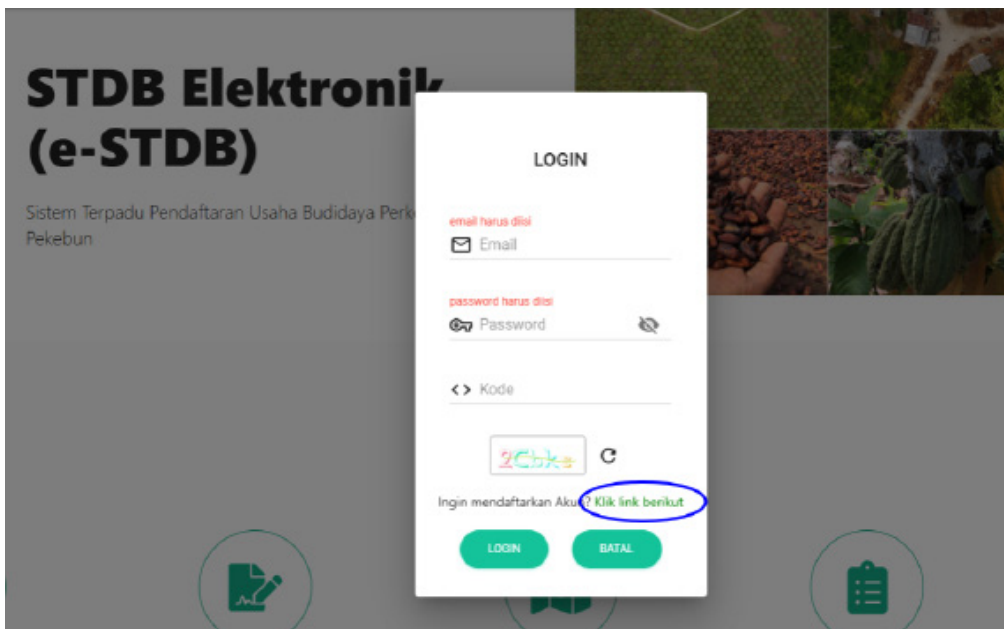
STDB Elektronik
(e-STDB)

Sistem Terpadu Pendaftaran Usaha Budidaya Perk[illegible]
Pekebun

LOGIN

email harus diisi
Email

password harus diisi
Password

Kode

2Cbke

Ingin mendaftarkan Aku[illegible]? Klik link berikut

LOGIN
BATAL